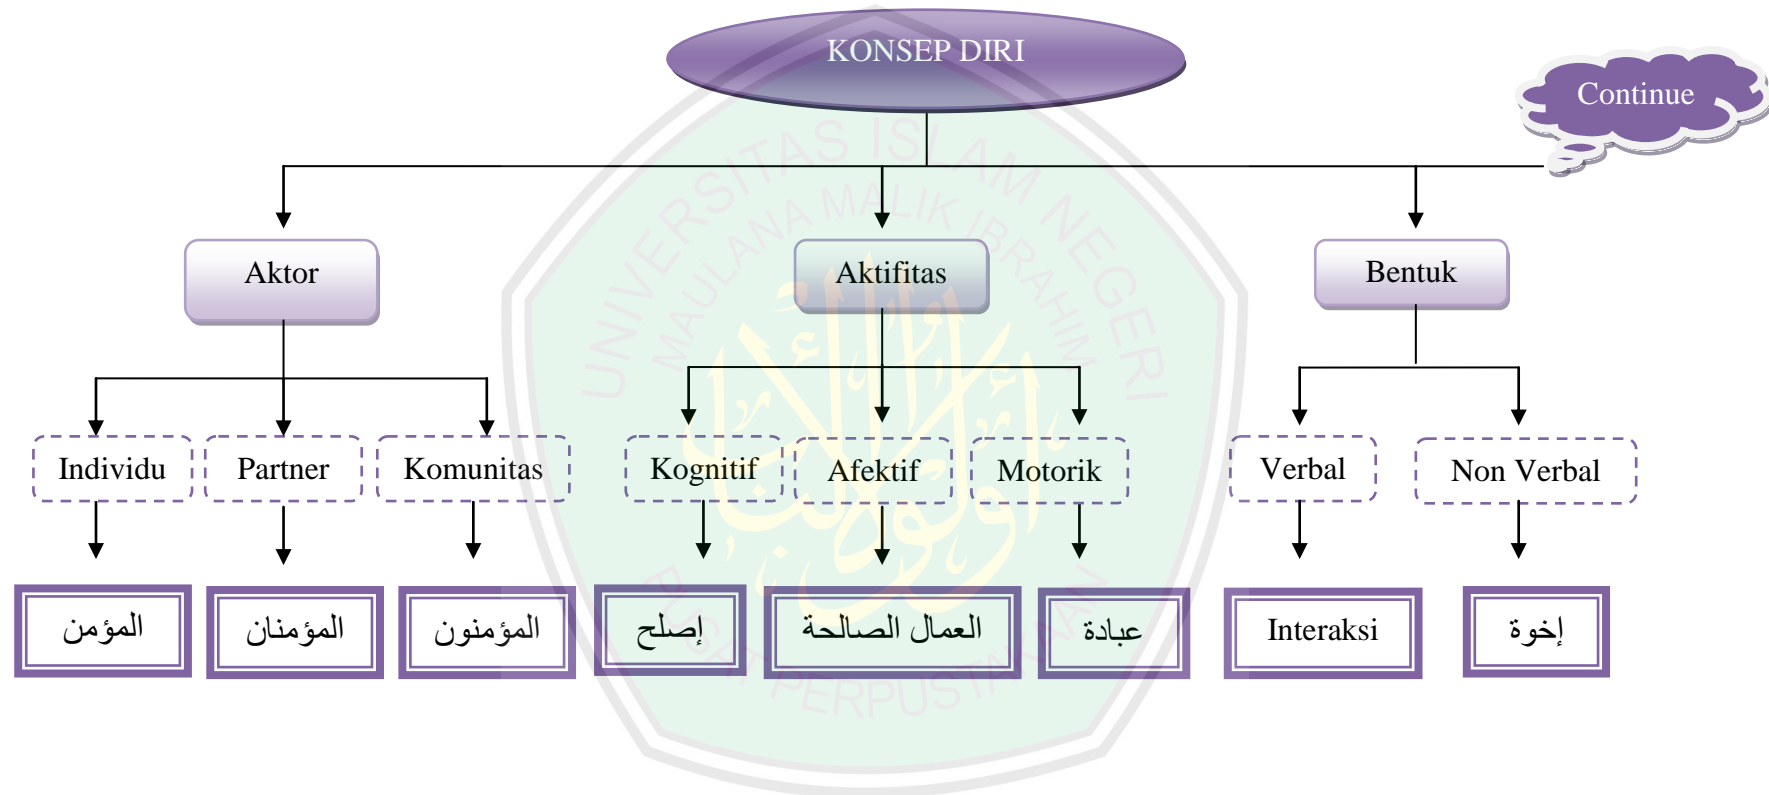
KONSEP DIRI

Continue

Aktor

Aktifitas

Bentuk

Individu

Partner

Komunitas

Kognitif

Afektif

Motorik

Verbal

Non Verbal

المؤمن

المؤمنان

المؤمنون

إصلح

العمال الصالحة

عبادة

Interaksi

إخوة

UNIVERSITAS ISLAM NEGERI MAULANA MALIK IBRAHIM

PUSAT PERPUSTAKAAN